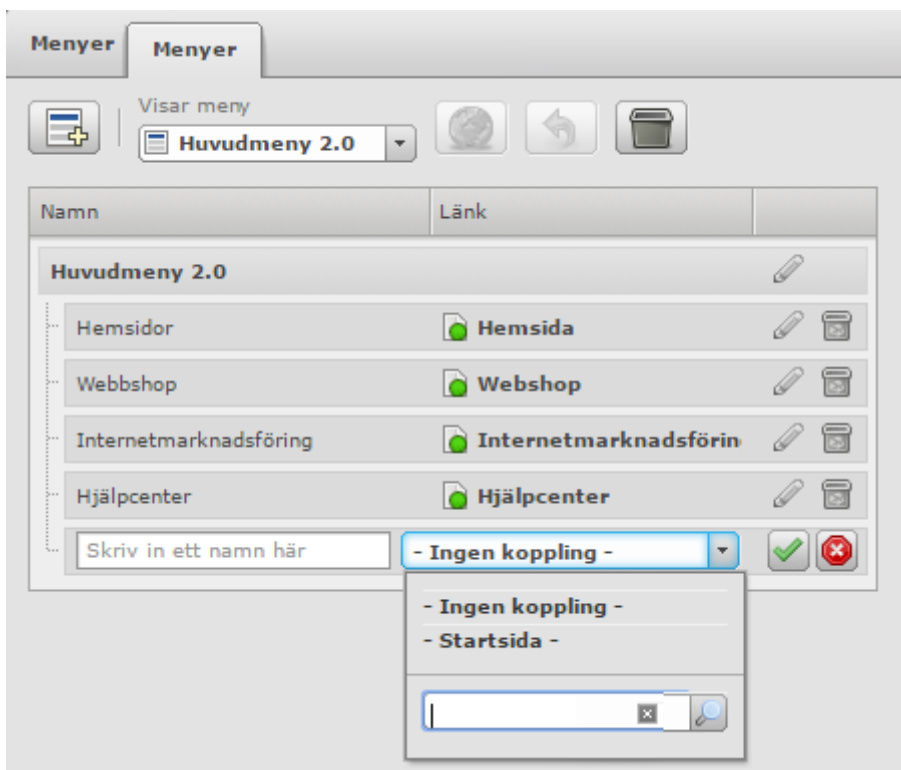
Menyer Menyer

Visar meny
Huvudmeny 2.0

| Namn | Länk |
|---|---|
| Huvudmeny 2.0 | |
| Hemsidor | Hemsida |
| Webbshop | Webshop |
| Internetmarknadsföring | Internetmarknadsförin |
| Hjälpcenter | Hjälpcenter |

Skriv in ett namn här
- Ingen koppling -

- Ingen koppling -
- Startsida -